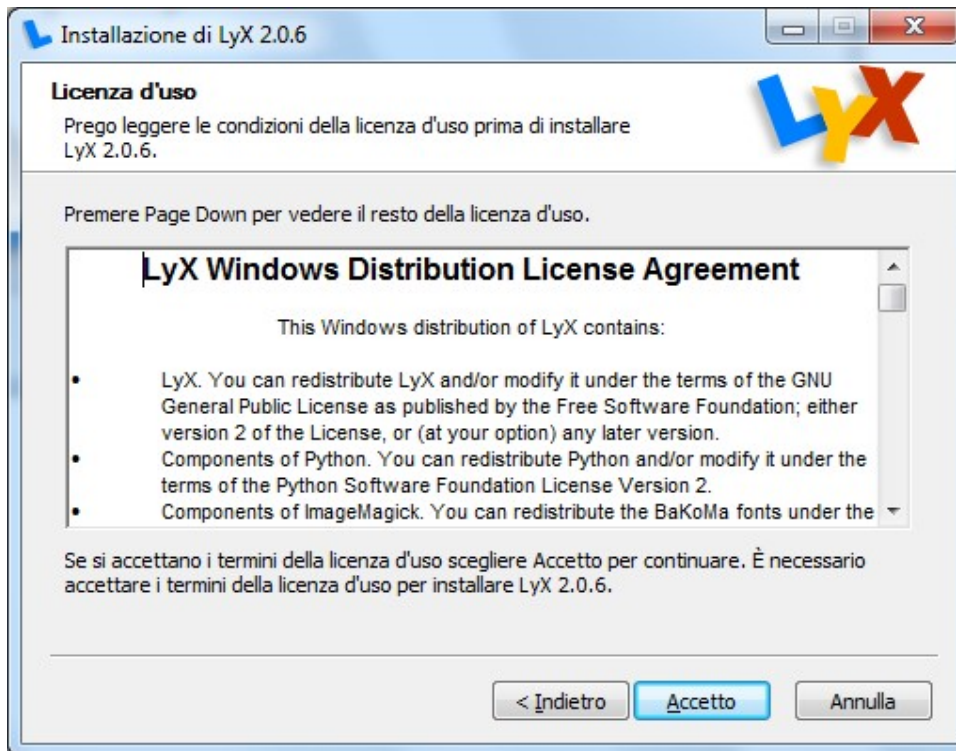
Installazione di LyX 2.0.6

Licenza d'uso
Prego leggere le condizioni della licenza d'uso prima di installare LyX 2.0.6.

LyX

Premere Page Down per vedere il resto della licenza d'uso.

LyX Windows Distribution License Agreement

This Windows distribution of LyX contains:

• LyX. You can redistribute LyX and/or modify it under the terms of the GNU General Public License as published by the Free Software Foundation; either version 2 of the License, or (at your option) any later version.
• Components of Python. You can redistribute Python and/or modify it under the terms of the Python Software Foundation License Version 2.
• Components of ImageMagick. You can redistribute the BaKoMa fonts under the

Se si accettano i termini della licenza d'uso scegliere Accetto per continuare. È necessario accettare i termini della licenza d'uso per installare LyX 2.0.6.

< Indietro | Accetto | Annulla